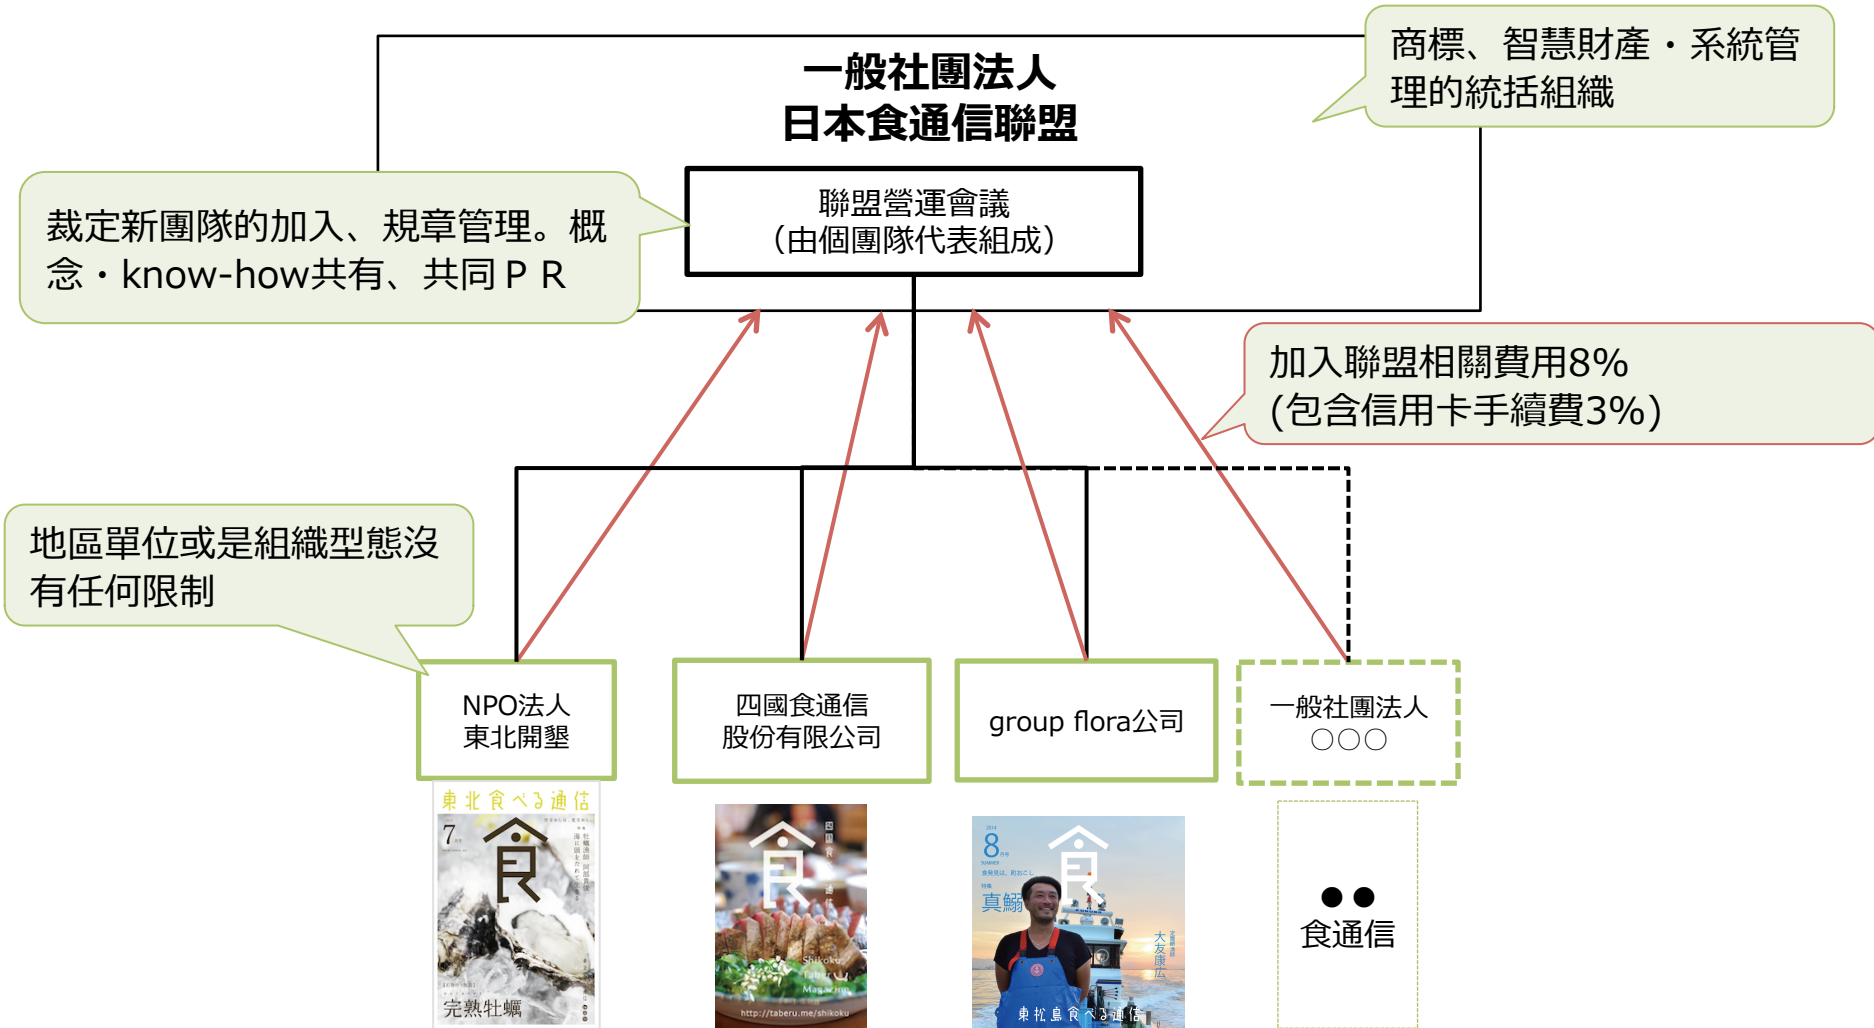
一般社團法人
日本食通信聯盟

商標、智慧財產・系統管理的統括組織

聯盟營運會議
（由個團隊代表組成）

裁定新團隊的加入、規章管理。概念・know-how共有、共同ＰＲ

加入聯盟相關費用8%
(包含信用卡手續費3%)

地區單位或是組織型態沒有任何限制

NPO法人
東北開墾

四國食通信
股份有限公司

group flora公司

一般社團法人
〇〇〇

東北食べる通信
7
食
完熟牡蠣

食
Shikoku Taberu Magazine
http://taberu.me/shikoku

8
食
真鰯
大友康広
東松島食べる通信

●●
食通信